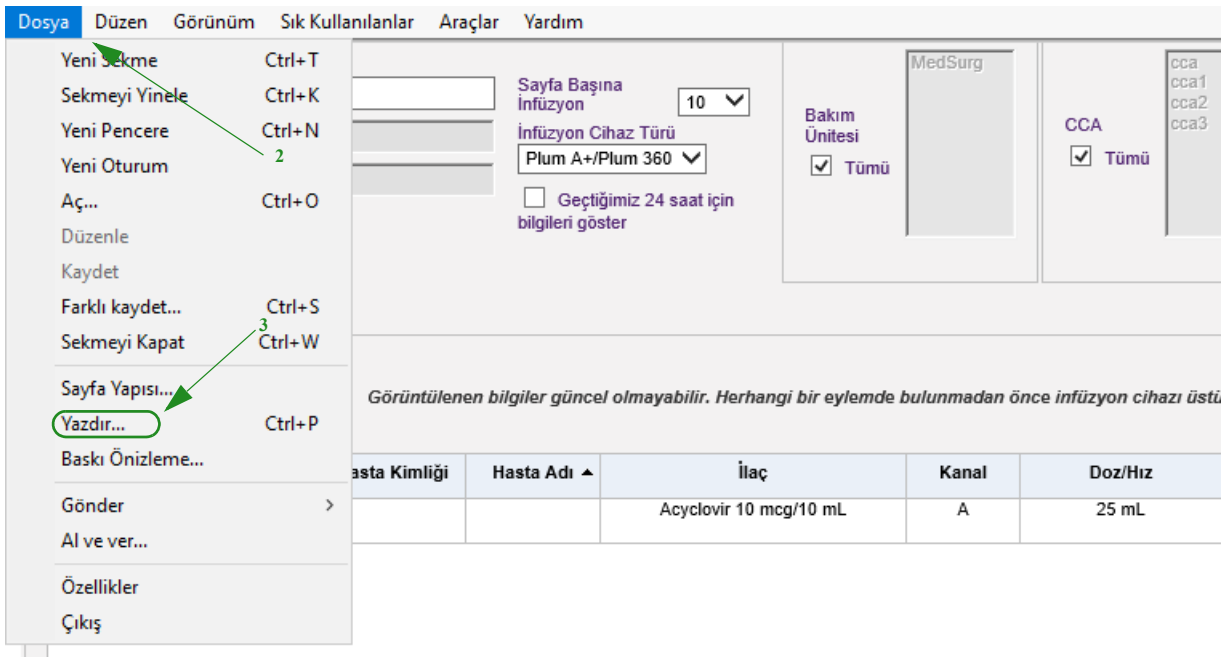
Dosya Düzen Görünüm Sık Kullanılanlar Araçlar Yardım

Yeni Sekme Ctrl+T
Sekmeyi Yinele Ctrl+K
Yeni Pencere Ctrl+N
Yeni Oturum
Aç... Ctrl+O
Düzenle
Kaydet
Farklı kaydet... Ctrl+S
Sekmeyi Kapat Ctrl+W
Sayfa Yapısı...
Yazdır... Ctrl+P
Baskı Önizleme...
Gönder >
Al ve ver...
Özellikler
Çıkış

2
3

Sayfa Başına İnfüzyon
10
İnfüzyon Cihaz Türü
Plum A+/Plum 360
Geçtiğimiz 24 saat için bilgileri göster

Bakım Ünitesi
Tümü
MedSurg

CCA
Tümü
cca
cca1
cca2
cca3

Görüntülenen bilgiler güncel olmayabilir. Herhangi bir eylemde bulunmadan önce infüzyon cihazı üstü

| asta Kimliği | Hasta Adı ▲ | İlaç | Kanal | Doz/Hız |
|---|---|---|---|---|
| | | Acyclovir 10 mcg/10 mL | A | 25 mL |